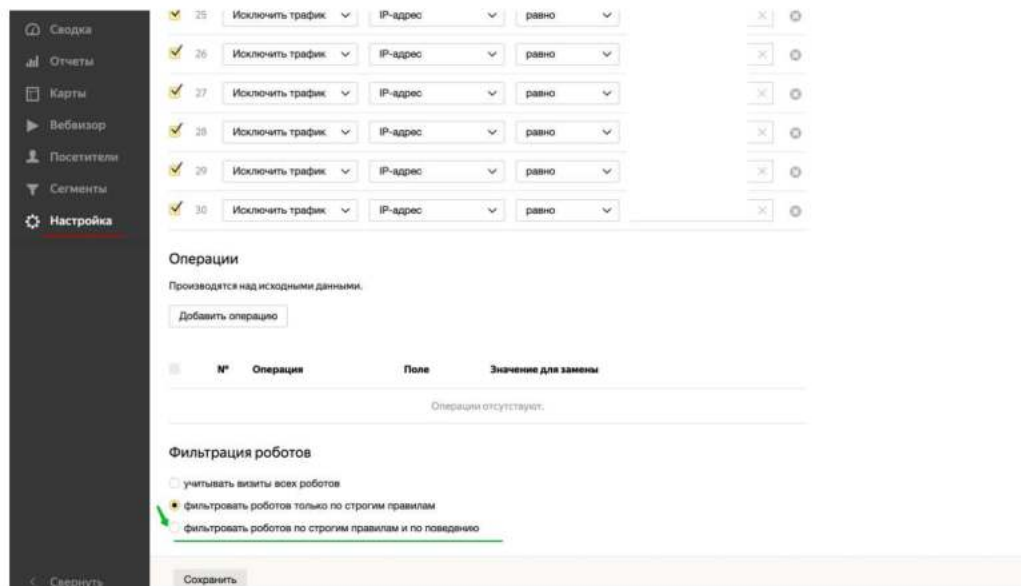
Сводка
Отчеты
Карты
Вебвизор
Посетители
Сегменты
Настройка

25 Исключить трафик IP-адрес равно
26 Исключить трафик IP-адрес равно
27 Исключить трафик IP-адрес равно
28 Исключить трафик IP-адрес равно
29 Исключить трафик IP-адрес равно
30 Исключить трафик IP-адрес равно

Операции

Производятся над исходными данными.

Добавить операцию

| № | Операция | Поле | Значение для замены |
|---|---|---|---|
| Операции отсутствуют. | | | |

Фильтрация роботов

учитывать визиты всех роботов
фильтровать роботов только по строгим правилам
фильтровать роботов по строгим правилам и по поведению

Свернуть
Сохранить